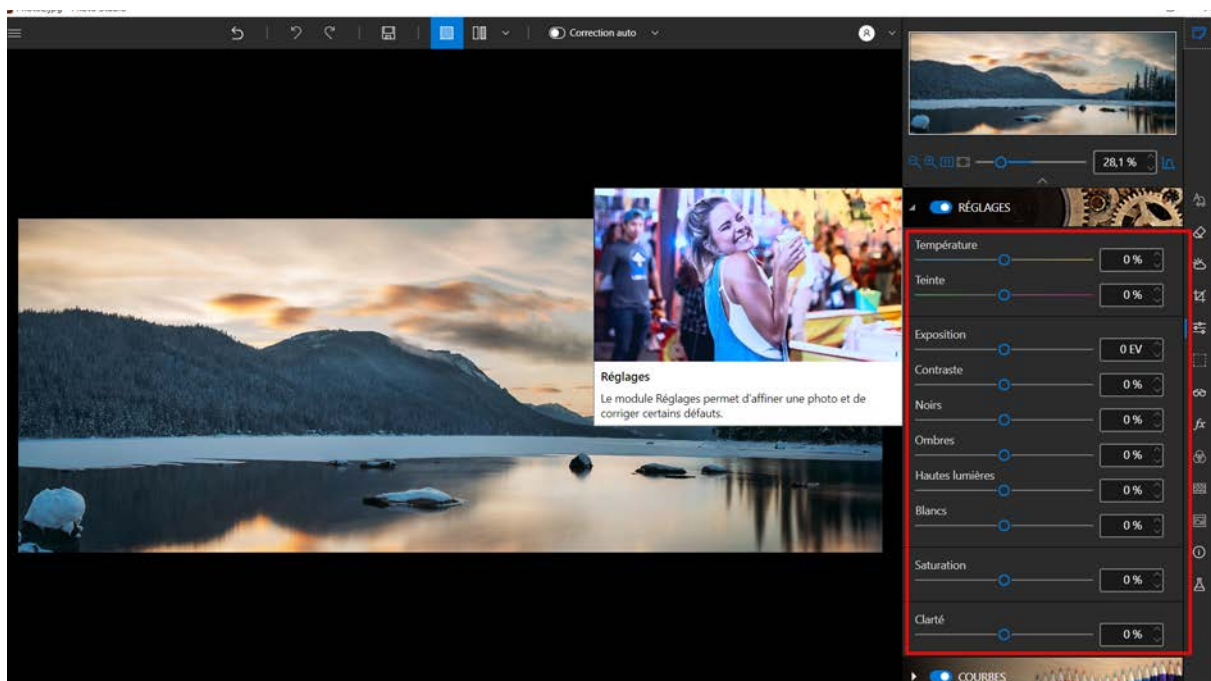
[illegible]

Correction auto

28,1 %

RÉGLAGES

Réglages

Le module Réglages permet d'affiner une photo et de corriger certains défauts.

Température
0 %
Teinte
0 %
Exposition
0 EV
Contraste
0 %
Noirs
0 %
Ombres
0 %
Hautes lumières
0 %
Blancs
0 %
Saturation
0 %
Clarté
0 %

COURBES

$fx$